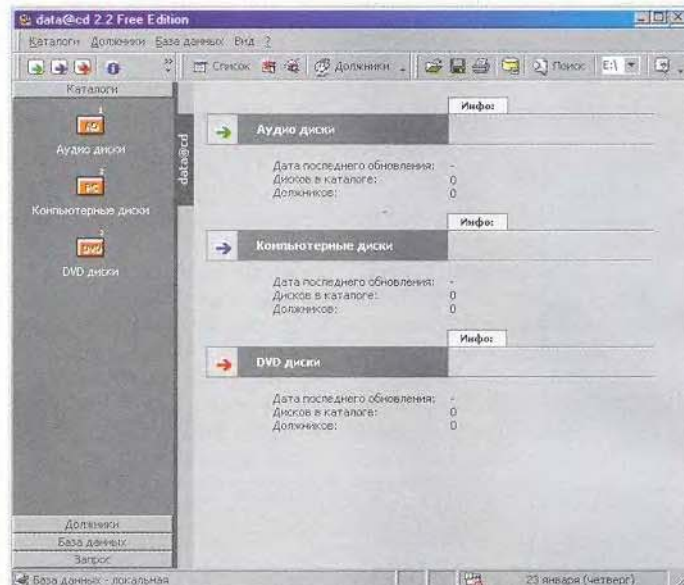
data@cd 2.2 Free Edition

Каталоги Должники База данных Вид ?

Список Должники Поиск E:\

Каталоги

AU
Аудио диски

PC
Компьютерные диски

DVD
DVD диски

data@cd

Инфо:

Аудио диски

Дата последнего обновления: -
Дисков в каталоге: 0
Должников: 0

Инфо:

Компьютерные диски

Дата последнего обновления: -
Дисков в каталоге: 0
Должников: 0

Инфо:

DVD диски

Дата последнего обновления: -
Дисков в каталоге: 0
Должников: 0

Должники
База данных
Запрос

База данных - локальная

23 января (четверг)